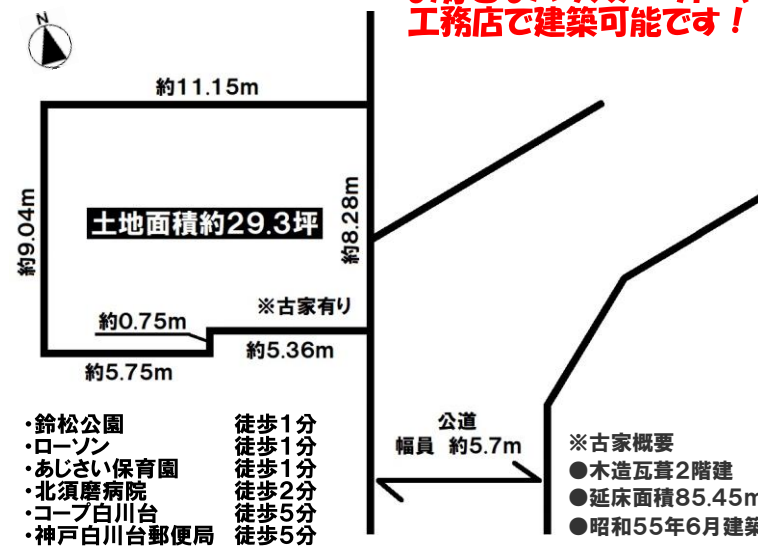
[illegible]
工務店で建築可能です！

N

約11.15m

約9.04m

土地面積約29.3坪

約8.28m

※古家有り

約0.75m

約5.36m

約5.75m

| ・鈴松公園 | 徒歩1分 |
|---|---|
| ・ローソン | 徒歩1分 |
| ・あじさい保育園 | 徒歩1分 |
| ・北須磨病院 | 徒歩2分 |
| ・コープ白川台 | 徒歩5分 |
| ・神戸白川台郵便局 | 徒歩5分 |

公道
幅員　約5.7m

※古家概要
●木造瓦葺2階建
●延床面積85.45m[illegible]
●昭和55年6月建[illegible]